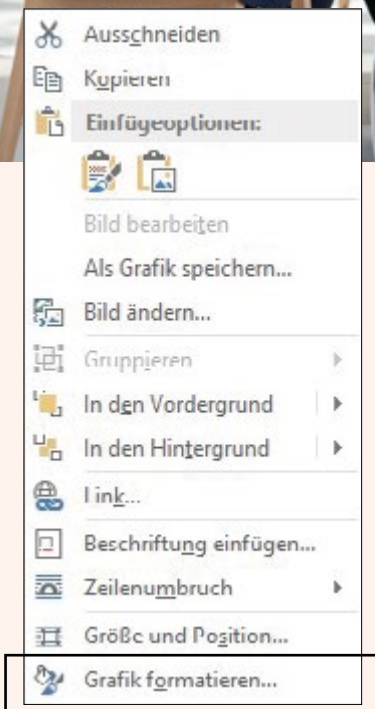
Ausschneiden
Kopieren
Einfügeoptionen:
Bild bearbeiten
Als Grafik speichern...
Bild ändern...
Gruppieren
In den Vordergrund
In den Hintergrund
Link...
Beschriftung einfügen...
Zeilenumbruch
Größe und Position...
Grafik formatieren...